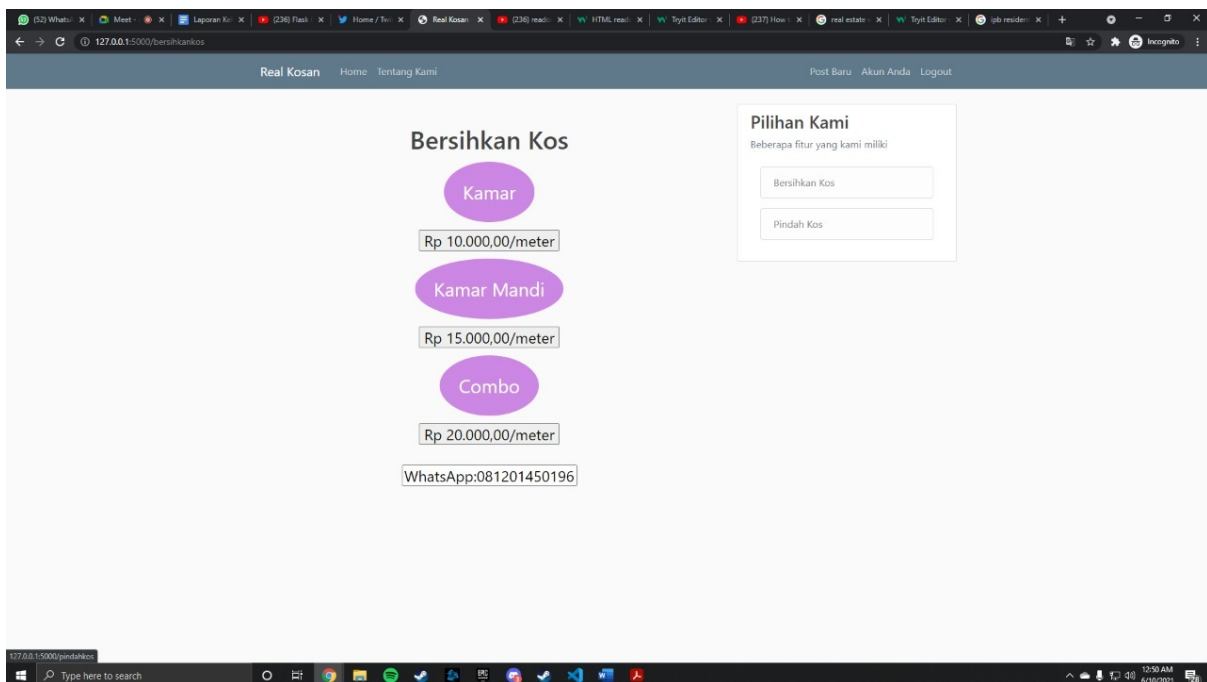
(52) Whats | Meet | Laporan Ke | (236) Flask | Home / Tw | Real Kosan | (236) reado | HTML read | Tryit Editor | (237) How | real estate | Tryit Editor | ipb residen | +

127.0.0.1:5000/bersihkankos

Incognito

Real Kosan Home Tentang Kami

Post Baru Akun Anda Logout

Bersihkan Kos

Kamar

Rp 10.000,00/meter

Kamar Mandi

Rp 15.000,00/meter

Combo

Rp 20.000,00/meter

WhatsApp:081201450196

Pilihan Kami

Beberapa fitur yang kami miliki

Bersihkan Kos

Pindah Kos

127.0.0.1:5000/pindahkos

Type here to search

12:50 AM 6/10/2021